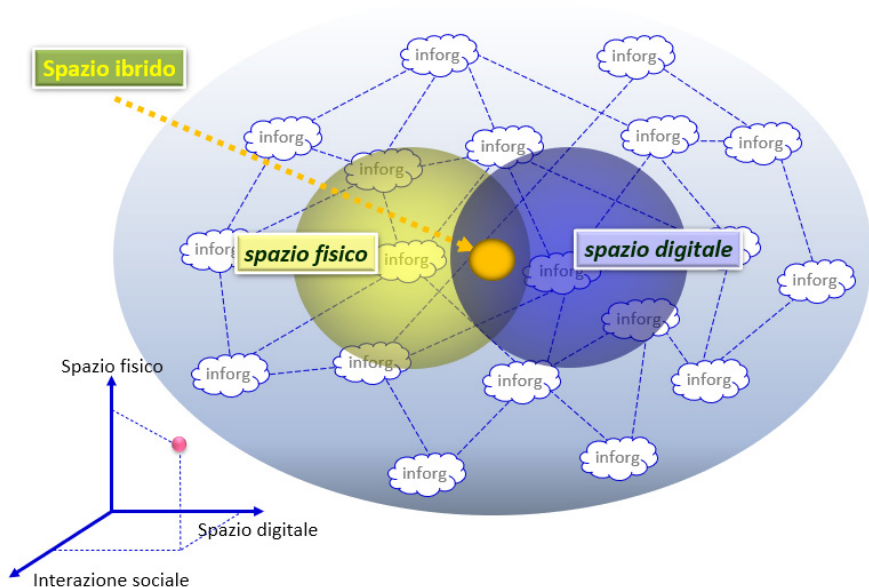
Spazio ibrido

inforg
inforg
inforg
inforg
inforg
inforg
inforg
inforg
spazio fisico
inforg
inforg
spazio digitale
inforg
inforg
inforg
inforg
inforg
inforg
inforg
inforg
inforg

Spazio fisico
Spazio digitale
Interazione sociale